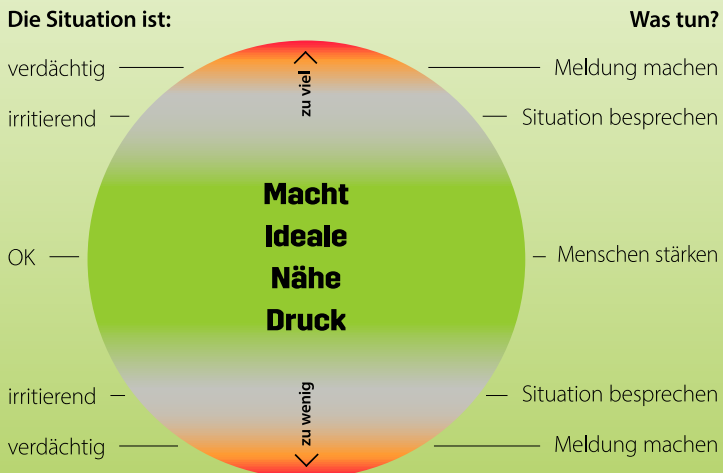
Die Situation ist:

Was tun?

verdächtig

Meldung machen

irritierend

Situation besprechen

zu viel

Macht
Ideale
Nähe
Druck

OK

Menschen stärken

zu wenig

irritierend

Situation besprechen

verdächtig

Meldung machen